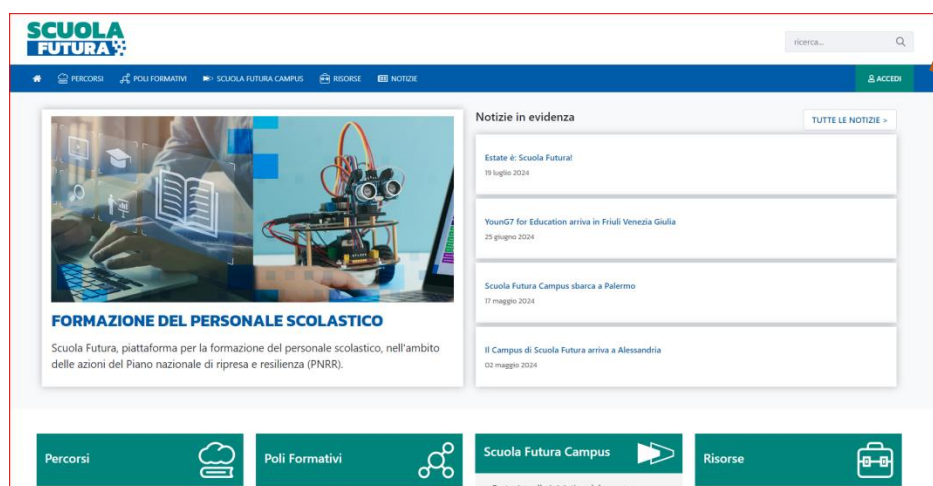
SCUOLA FUTURA

ricerca...

PERCORSI POLI FORMATIVI SCUOLA FUTURA CAMPUS RISORSE NOTIZIE

ACCEDI

FORMAZIONE DEL PERSONALE SCOLASTICO

Scuola Futura, piattaforma per la formazione del personale scolastico, nell'ambito delle azioni del Piano nazionale di ripresa e resilienza (PNRR).

Notizie in evidenza

TUTTE LE NOTIZIE >

Estate è: Scuola Futura!
19 luglio 2024

YounG7 for Education arriva in Friuli Venezia Giulia
25 giugno 2024

Scuola Futura Campus sbarca a Palermo
17 maggio 2024

Il Campus di Scuola Futura arriva a Alessandria
02 maggio 2024

Percorsi

Poli Formativi

Scuola Futura Campus

Risorse